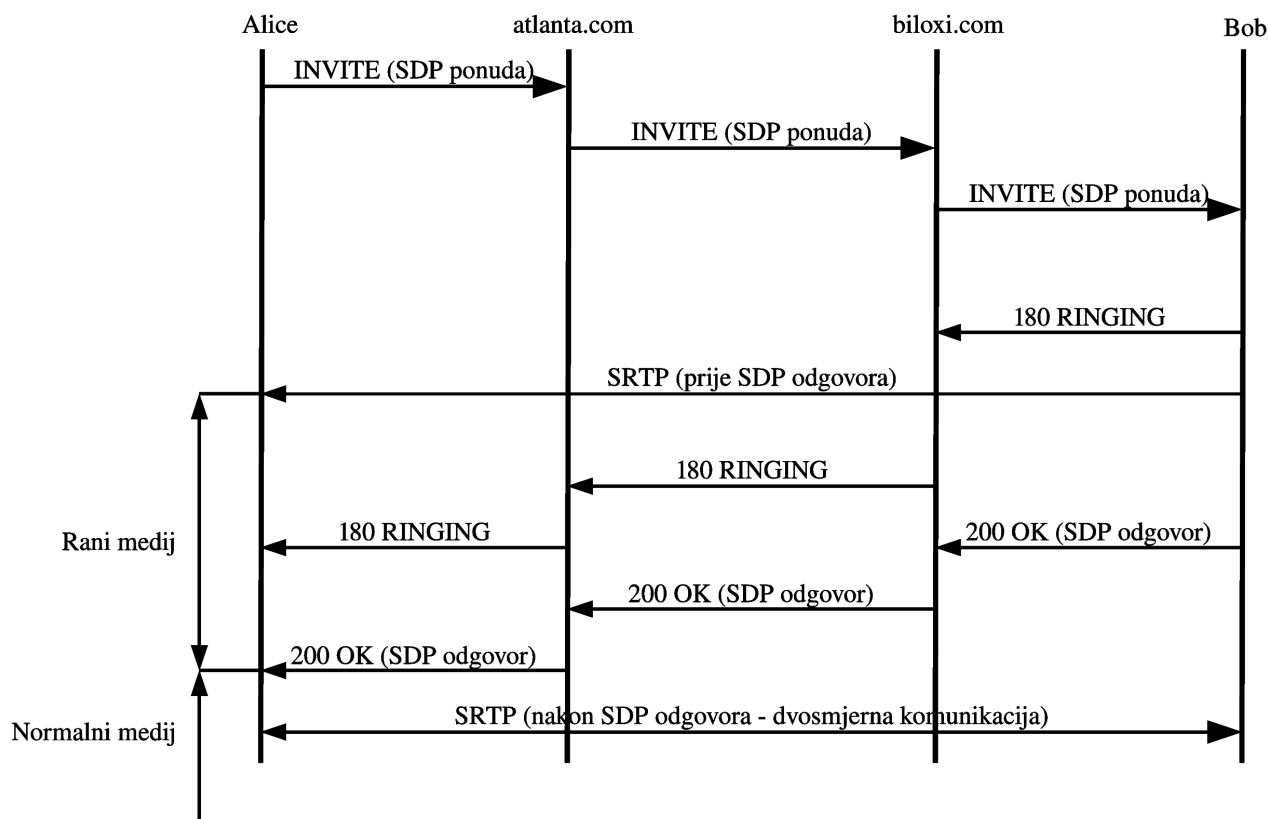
Alice
atlanta.com
biloxi.com
Bob

INVITE (SDP ponuda)
INVITE (SDP ponuda)
INVITE (SDP ponuda)
180 RINGING
SRTP (prije SDP odgovora)
180 RINGING
180 RINGING
200 OK (SDP odgovor)
Rani medij
200 OK (SDP odgovor)
200 OK (SDP odgovor)
SRTP (nakon SDP odgovora - dvosmjerna komunikacija)
Normalni medij